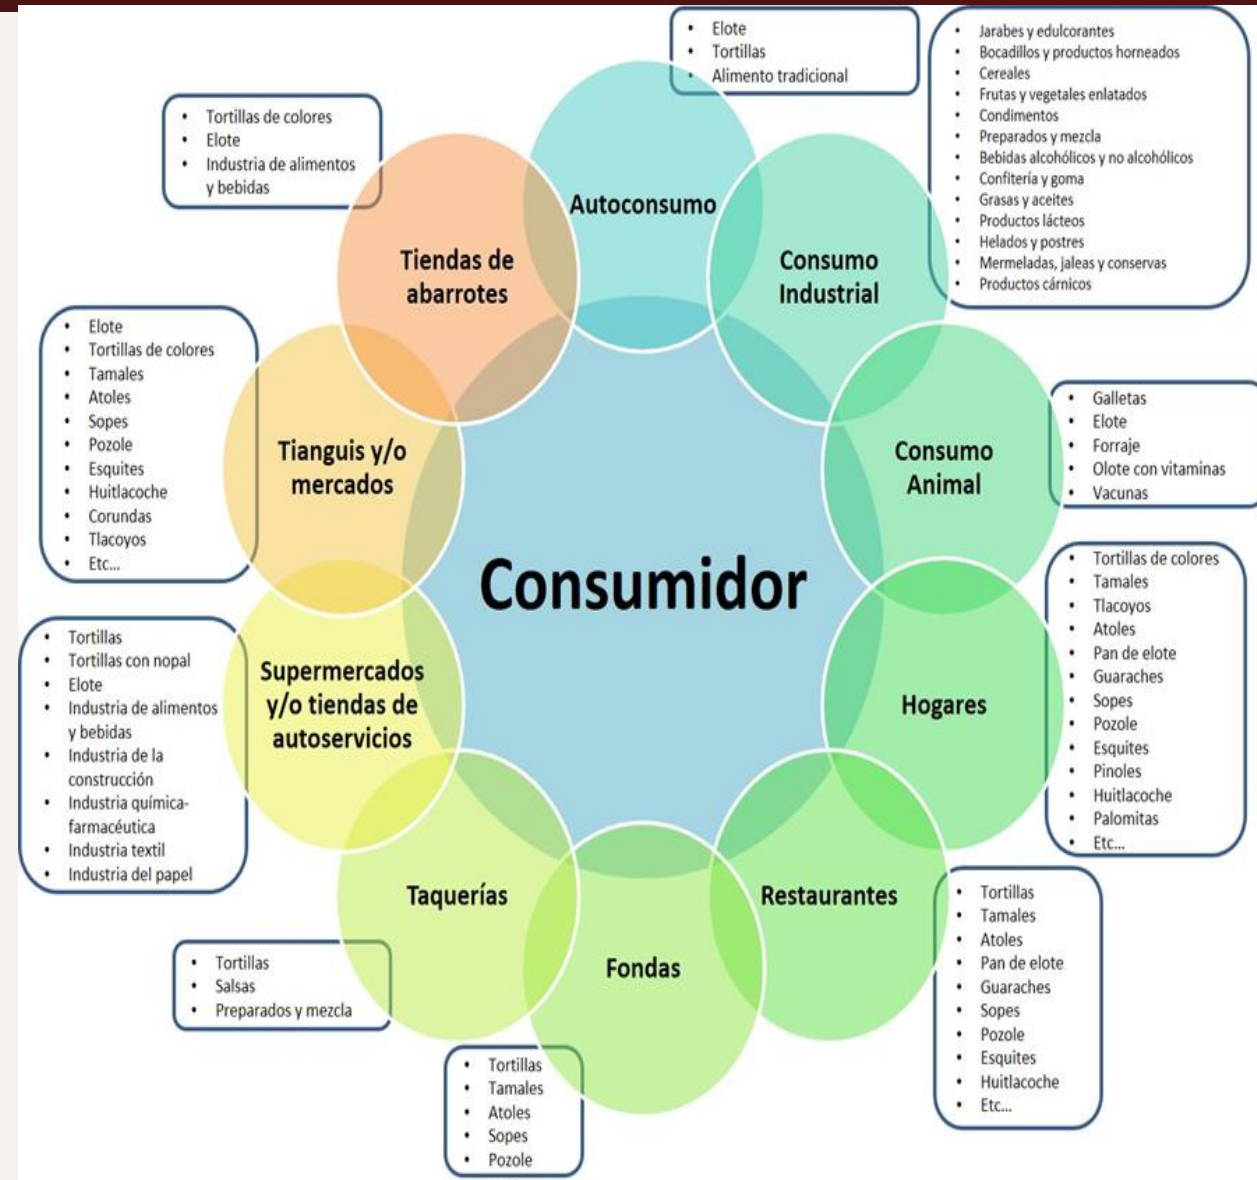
- Elote
- Tortillas
- Alimento tradicional

Autoconsumo

- Jarabes y edulcorantes
- Bocadillos y productos horneados
- Cereales
- Frutas y vegetales enlatados
- Condimentos
- Preparados y mezcla
- Bebidas alcohólicos y no alcohólicos
- Confitería y goma
- Grasas y aceites
- Productos lácteos
- Helados y postres
- Mermeladas, jaleas y conservas
- Productos cárnicos

Consumo Industrial

- Galletas
- Elote
- Forraje
- Olote con vitaminas
- Vacunas

Consumo Animal

- Tortillas de colores
- Tamales
- Tlacoyos
- Atoles
- Pan de elote
- Guaraches
- Sopes
- Pozole
- Esquites
- Pinoles
- Huitlacoche
- Palomitas
- Etc...

Hogares

- Tortillas
- Tamales
- Atoles
- Pan de elote
- Guaraches
- Sopes
- Pozole
- Esquites
- Huitlacoche
- Etc...

Restaurantes

- Tortillas
- Tamales
- Atoles
- Sopes
- Pozole

Fondas

- Tortillas
- Salsas
- Preparados y mezcla

Taquerías

- Tortillas
- Tortillas con nopal
- Elote
- Industria de alimentos y bebidas
- Industria de la construcción
- Industria química-farmacéutica
- Industria textil
- Industria del papel

Supermercados y/o tiendas de autoservicios

- Elote
- Tortillas de colores
- Tamales
- Atoles
- Sopes
- Pozole
- Esquites
- Huitlacoche
- Corundas
- Tlacoyos
- Etc...

Tianguis y/o mercados

- Tortillas de colores
- Elote
- Industria de alimentos y bebidas

Tiendas de abarrotes

Consumidor